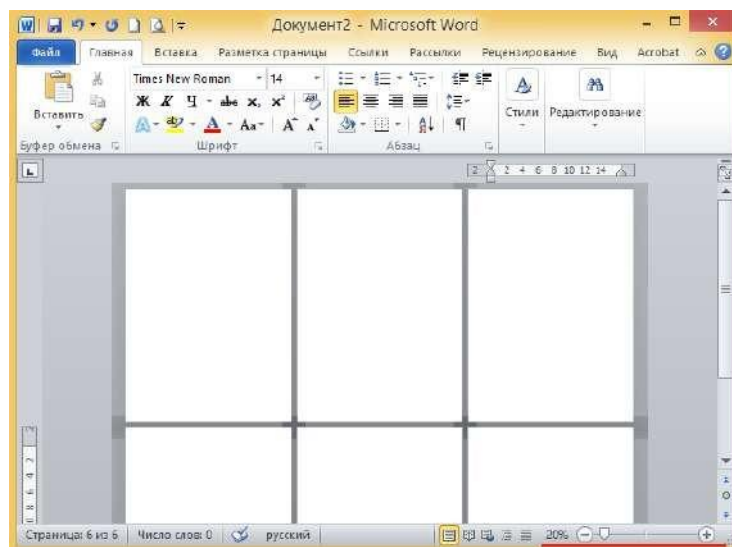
Документ2 - Microsoft Word

Файл | Главная | Вставка | Разметка страницы | Ссылки | Рассылки | Рецензирование | Вид | Acrobat

Вставить
Буфер обмена

Times New Roman | 14
Ж К Ч abe $x_2$ $x^2$
Aa A A
Шрифт

Абзац

Стили
Редактирование

2 2 4 6 8 10 12 14

Страница: 6 из 6 | Число слов: 0 | русский | 20%